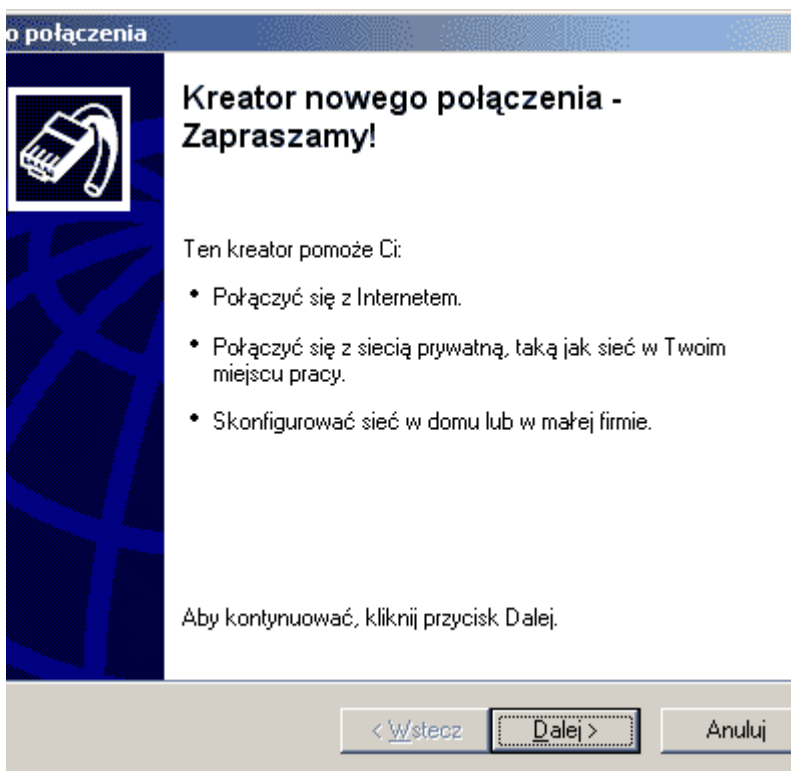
o połączenia

Kreator nowego połączenia - Zapraszamy!

Ten kreator pomoże Ci:

• Połączyć się z Internetem.

• Połączyć się z siecią prywatną, taką jak sieć w Twoim miejscu pracy.

• Skonfigurować sieć w domu lub w małej firmie.

Aby kontynuować, kliknij przycisk Dalej.

< Wstecz | Dalej > | Anuluj